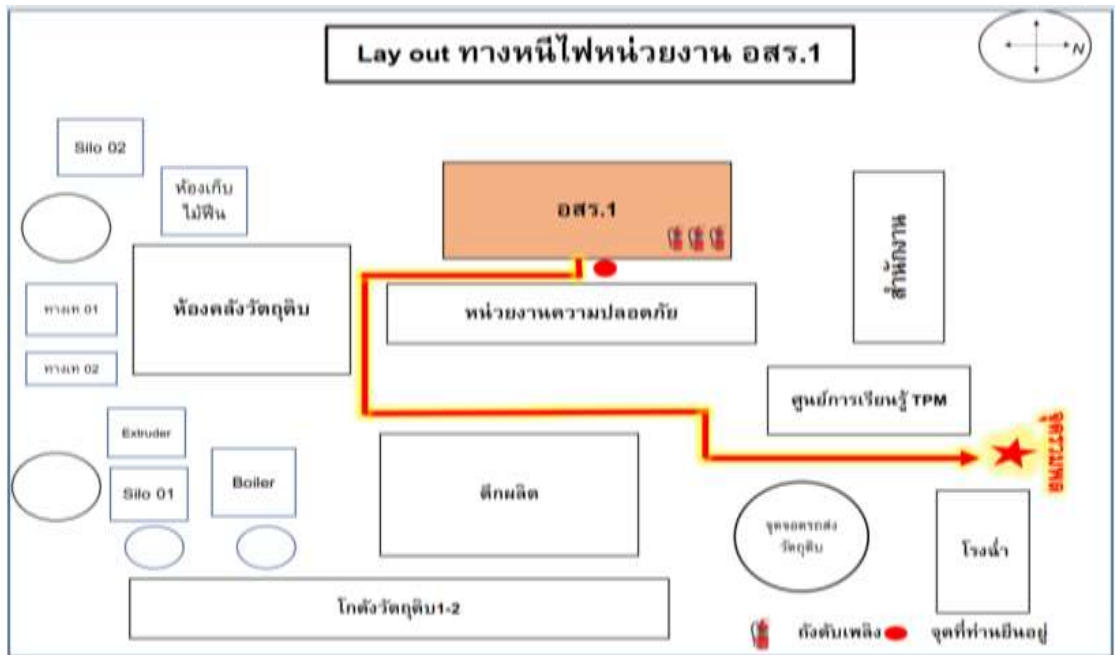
Lay out ทางหนีไฟหน่วยงาน อสร.1

N

Silo 02

ห้องเก็บไม้ฟืน

อสร.1

สำนักงาน

ทางเท 01

ห้องคลังวัตถุดิบ

หน่วยงานความปลอดภัย

ทางเท 02

ศูนย์การเรียนรู้ TPM

Extruder

จุดรวมพล

Silo 01

Boiler

ตึกผลิต

จุดจอดรถส่งวัตถุดิบ

โรงน้ำ

โกดังวัตถุดิบ1-2

ถังดับเพลิง

จุดที่ท่านยืนอยู่